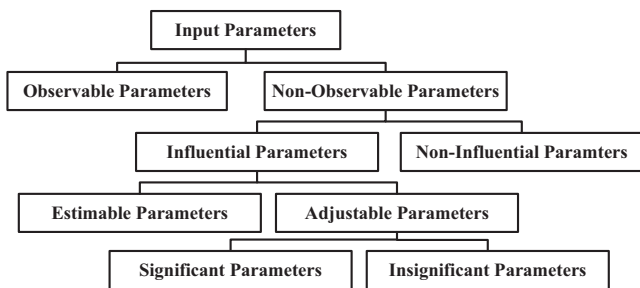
Input Parameters

Observable Parameters

Non-Observable Parameters

Influential Parameters

Non-Influential Paramters

Estimable Parameters

Adjustable Parameters

Significant Parameters

Insignificant Parameters